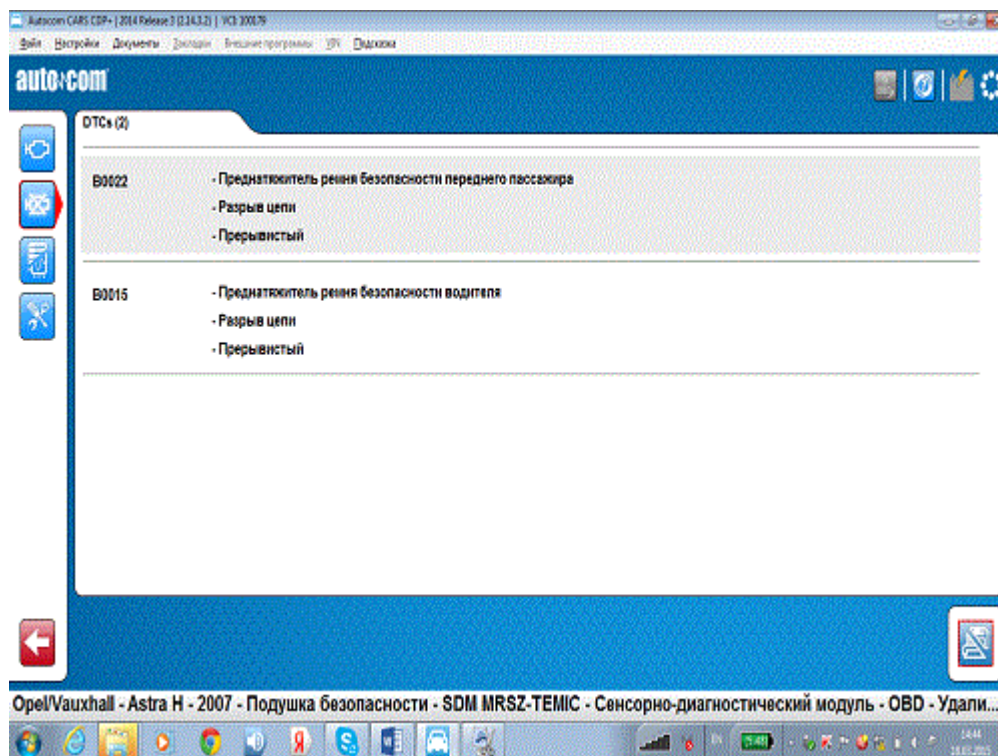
Autocom CARS CDP+ | 2014 Release 3 (2.14.3.2) | VCI: 100079

Файл Настройки Документы Закладки Внешние программы VIN Подсказка

autocom

DTCs (2)

B0022

- Преднатяжитель ремня безопасности переднего пассажира

- Разрыв цепи

- Прерывистый

B0015

- Преднатяжитель ремня безопасности водителя

- Разрыв цепи

- Прерывистый

Opel/Vauxhall - Astra H - 2007 - Подушка безопасности - SDM MRSZ-TEMIC - Сенсорно-диагностический модуль - OBD - Удали...

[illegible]